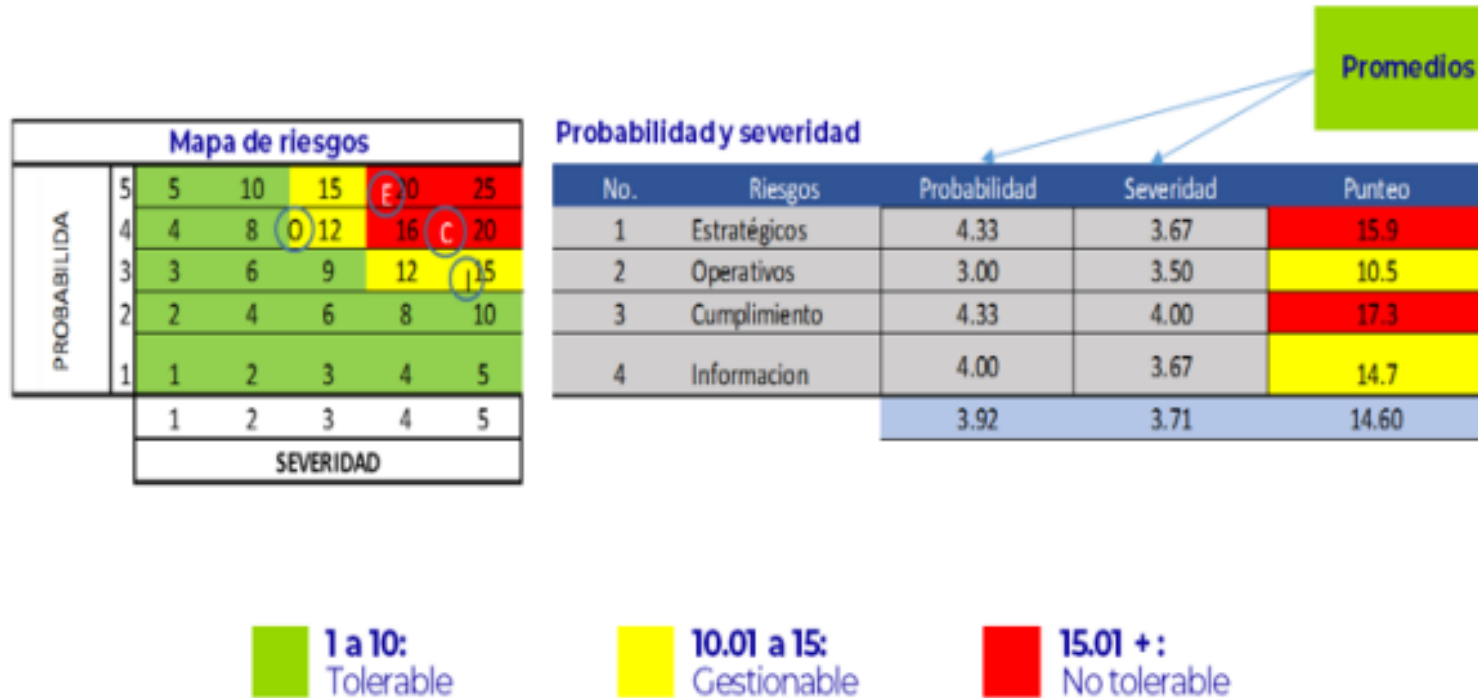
Promedios

Mapa de riesgos

| PROBABILIDA | | | | | | |
|---|---|---|---|---|---|---|
| | 5 | 5 | 10 | 15 | E 20 | 25 |
| | 4 | 4 | 8 | O 12 | 16 C | 20 |
| | 3 | 3 | 6 | 9 | 12 | I 15 |
| | 2 | 2 | 4 | 6 | 8 | 10 |
| | 1 | 1 | 2 | 3 | 4 | 5 |
| | | 1 | 2 | 3 | 4 | 5 |

SEVERIDAD

Probabilidad y severidad

| No. | Riesgos | Probabilidad | Severidad | Punteo |
|---|---|---|---|---|
| 1 | Estratégicos | 4.33 | 3.67 | 15.9 |
| 2 | Operativos | 3.00 | 3.50 | 10.5 |
| 3 | Cumplimiento | 4.33 | 4.00 | 17.3 |
| 4 | Informacion | 4.00 | 3.67 | 14.7 |
| | | 3.92 | 3.71 | 14.60 |

1 a 10: Tolerable

10.01 a 15: Gestionable

15.01 + : No tolerable